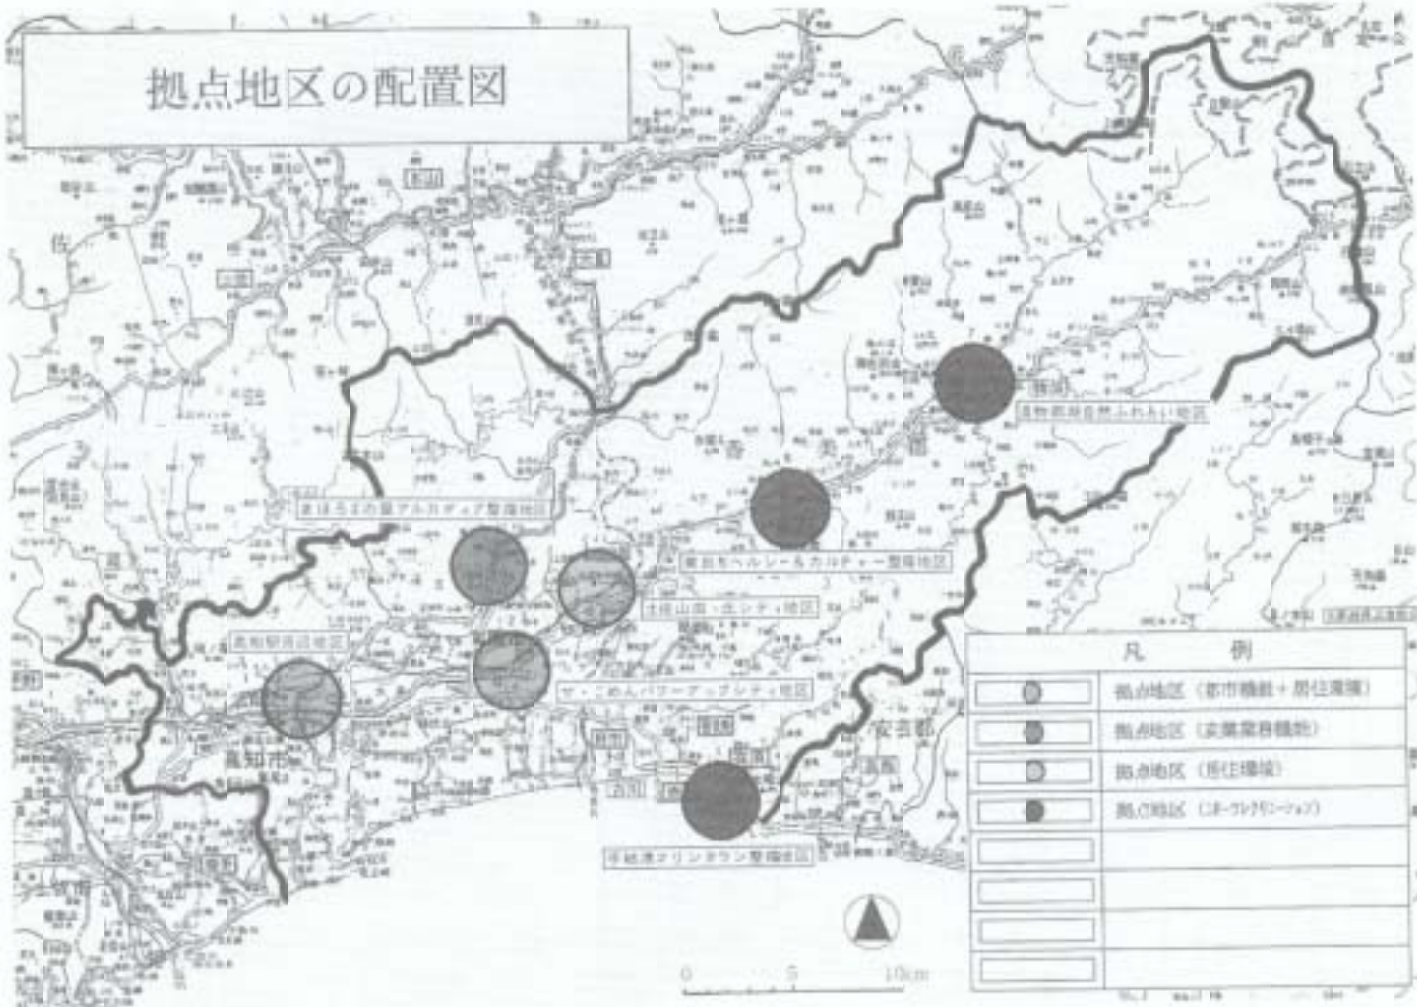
拠点地区の配置図

まほろばの里アルカディア整備地区

高知駅周辺地区

土佐山田・北シティ地区

ザ・ごめんパワーアップシティ地区

香美ヘルシー&カルチャー整備地区

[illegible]自然ふれあい地区

手結港マリンタウン整備地区

香美郡

高知市

安芸郡

| 凡 | 例 |
|---|---|
| | 拠点地区（都市機能＋居住環境） |
| | 拠点地区（産業業務機能） |
| | 拠点地区（居住環境） |
| | 拠点地区（レクリエーション） |
| | |
| | |
| | |
| | |

0 5 10km